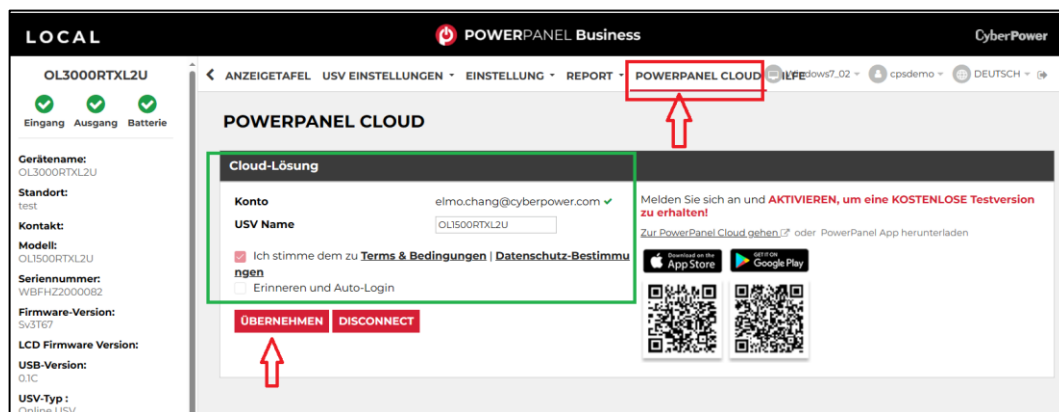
LOCAL

POWERPANEL Business

CyberPower

OL3000RTXL2U

Eingang Ausgang Batterie

Gerätename:
OL3000RTXL2U

Standort:
test

Kontakt:

Modell:
OL1500RTXL2U

Seriennummer:
WBFHZ2000082

Firmware-Version:
Sv3T67

LCD Firmware Version:

USB-Version:
0.1C

USV-Typ:
Online USV

ANZEIGETAFEL USV EINSTELLUNGEN EINSTELLUNG REPORT POWERPANEL CLOUD HILFE dows7_02 cpsdemo DEUTSCH

POWERPANEL CLOUD

Cloud-Lösung

Konto elmo.chang@cyberpower.com

USV Name OL1500RTXL2U

Ich stimme dem zu Terms & Bedingungen | Datenschutz-Bestimmungen

Erinneren und Auto-Login

ÜBERNEHMEN DISCONNECT

Melden Sie sich an und AKTIVIEREN, um eine KOSTENLOSE Testversion zu erhalten!

Zur PowerPanel Cloud gehen oder PowerPanel App herunterladen

Download on the App Store

GET IT ON Google Play